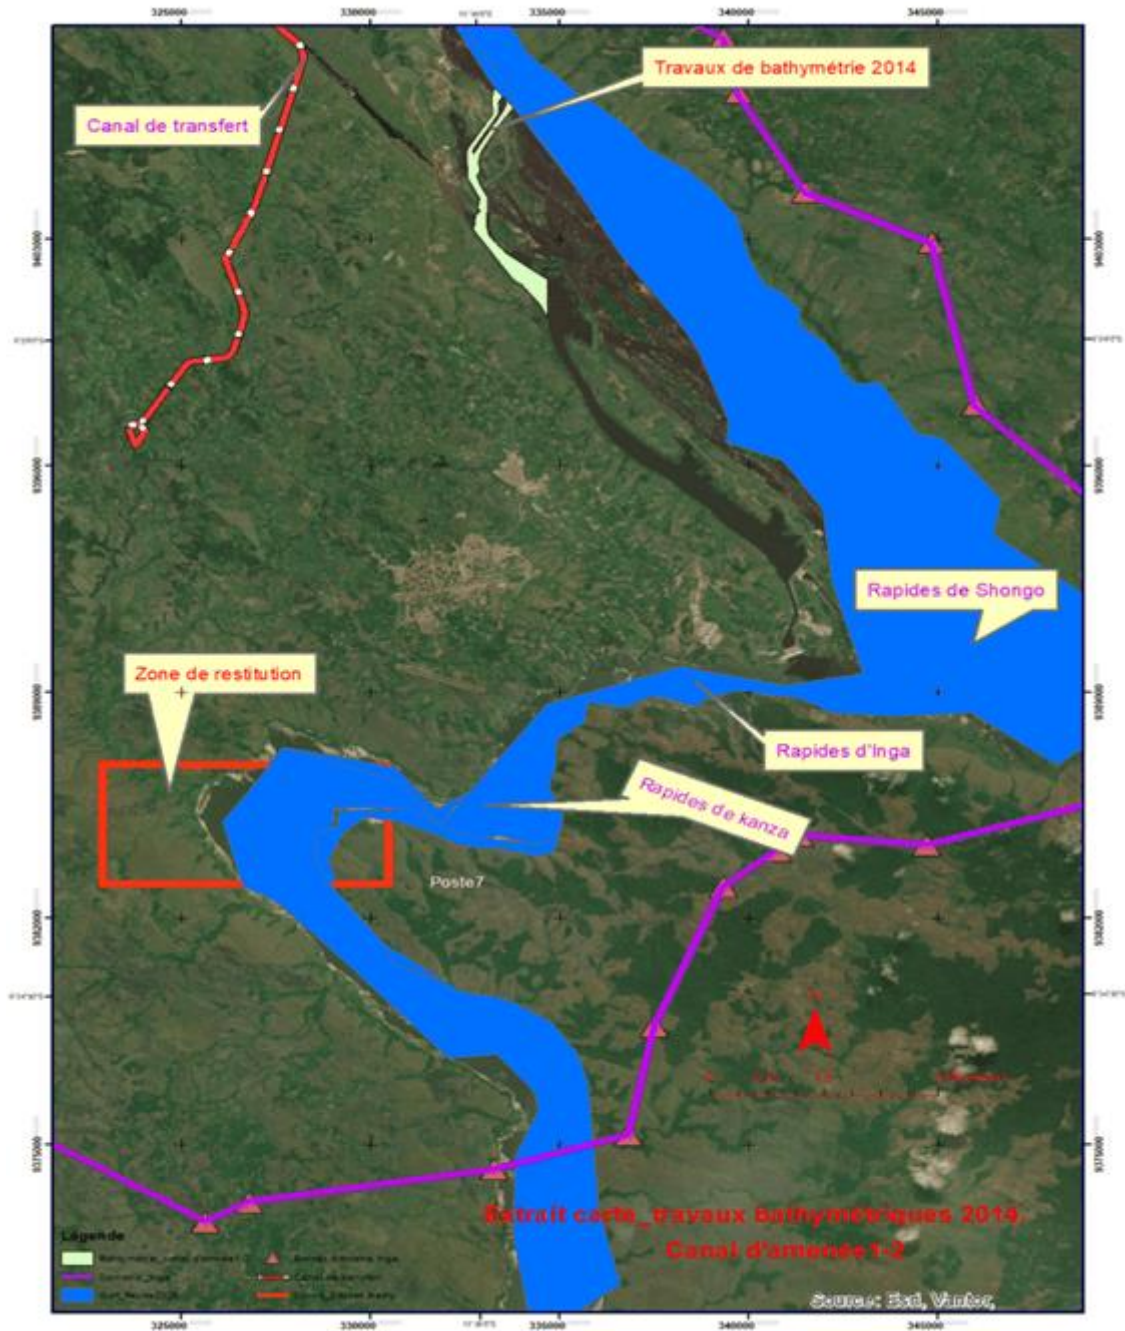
325000 330000 335000 340000 345000

Travaux de bathymétrie 2014

Canal de transfert

9403000

9396000

Rapides de Shongo

Zone de restitution

9389000

Rapides d'Inga

Rapides de kanza

Poste7

9382000

N

9375000

Légende

Bathymétrie_canal d'amenée 1-2
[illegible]
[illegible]
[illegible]
Canal de transfert
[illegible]

Extrait carte_travaux bathymétriques 2014
Canal d'amenée1-2

Source: Esri, Vantor,

325000 330000 335000 340000 345000